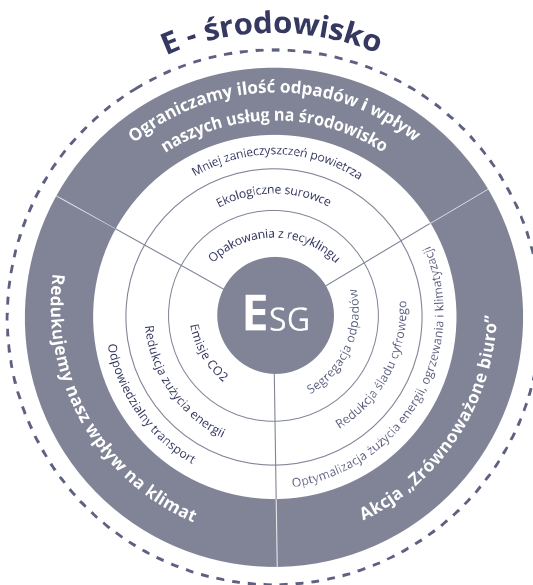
E - środowisko

Ograniczamy ilość odpadów i wpływ naszych usług na środowisko

Mniej zanieczyszczeń powietrza

Ekologiczne surowce

Opakowania z recyklingu

ESG

Redukujemy nasz wpływ na klimat

Odpowiedzialny transport

Redukcja zużycia energii

Emisje CO2

Akcja „Zrównoważone biuro"

Optymalizacja zużycia energii, ogrzewania i klimatyzacji

Redukcja śladu cyfrowego

Segregacja odpadów